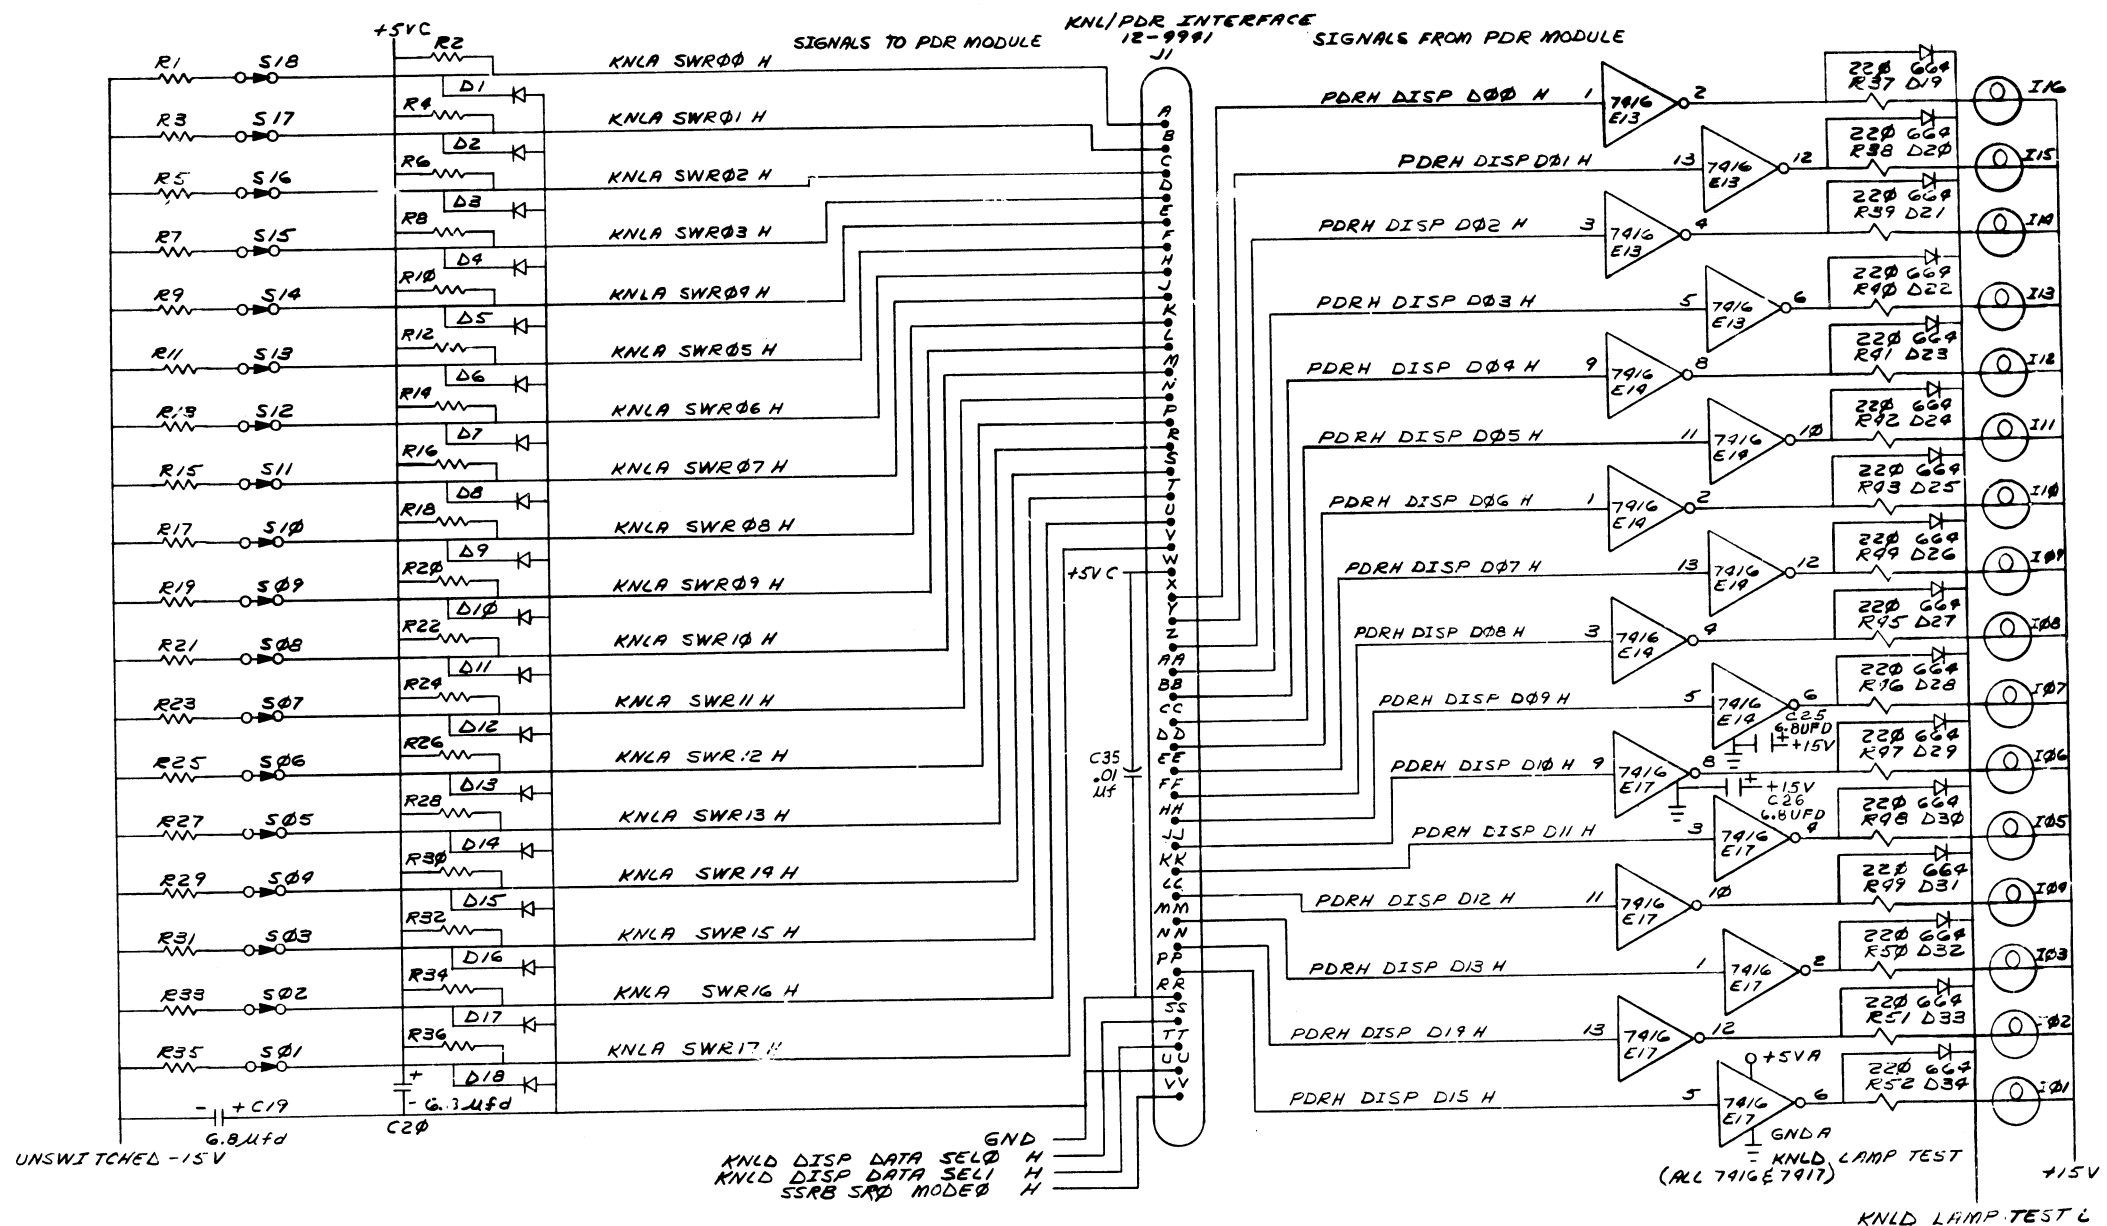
KNL/PDR INTERFACE
12-9991
J1

SIGNALS TO PDR MODULE
SIGNALS FROM PDR MODULE

+5VC

R1 S18
R2
KNLA SWRØØ H
D1
R3 S17
R4
KNLA SWRØ1 H
D2
R5 S16
R6
KNLA SWRØ2 H
D3
R7 S15
R8
KNLA SWRØ3 H
D4
R9 S14
R1Ø
KNLA SWRØ4 H
D5
R11 S13
R12
KNLA SWRØ5 H
D6
R13 S12
R14
KNLA SWRØ6 H
D7
R15 S11
R16
KNLA SWRØ7 H
D8
R17 S1Ø
R18
KNLA SWRØ8 H
D9
R19 SØ9
R2Ø
KNLA SWRØ9 H
D1Ø
R21 SØ8
R22
KNLA SWR1Ø H
D11
R23 SØ7
R24
KNLA SWR11 H
D12
R25 SØ6
R26
KNLA SWR12 H
D13
R27 SØ5
R28
KNLA SWR13 H
D14
R29 SØ4
R3Ø
KNLA SWR14 H
D15
R31 SØ3
R32
KNLA SWR15 H
D16
R33 SØ2
R34
KNLA SWR16 H
D17
R35 SØ1
R36
KNLA SWR17 H
D18
+ C19
6.8 μfd
UNSWITCHED -15V
+
- 6.3 μfd
C2Ø

A B C D E F H J K L M N P R S T U V W X Y Z AA BB CC DD EE FF HH JJ KK LL MM NN PP RR SS TT UU VV

+5VC
C35 .01 μf

GND
KNLD DISP DATA SELØ H
KNLD DISP DATA SEL1 H
SSRB SRØ MODEØ H

PDRH DISP DØØ H 1 7416 E13 2
PDRH DISP DØ1 H 13 7416 E13 12
PDRH DISP DØ2 H 3 7416 E13 4
PDRH DISP DØ3 H 5 7416 E13 6
PDRH DISP DØ4 H 9 7416 E14 8
PDRH DISP DØ5 H 11 7416 E14 1Ø
PDRH DISP DØ6 H 1 7416 E14 2
PDRH DISP DØ7 H 13 7416 E14 12
PDRH DISP DØ8 H 3 7416 E14 4
PDRH DISP DØ9 H 5 7416 E14 6
C25 6.8UFD +15V
PDRH DISP D1Ø H 9 7416 E17 8
+15V C26 6.8UFD
PDRH DISP D11 H 3 7416 E17 4
PDRH DISP D12 H 11 7416 E17 1Ø
PDRH DISP D13 H 1 7416 E17 2
PDRH DISP D14 H 13 7416 E17 12
+5VA
PDRH DISP D15 H 5 7416 E17 6
GNDA
KNLD LAMP TEST
(ALL 7416 & 7417)

22Ø 664 R37 D19 I16
22Ø 664 R38 D2Ø I15
22Ø 664 R39 D21 I14
22Ø 664 R4Ø D22 I13
22Ø 664 R41 D23 I12
22Ø 664 R42 D24 I11
22Ø 664 R43 D25 I1Ø
22Ø 664 R44 D26 IØ9
22Ø 664 R45 D27 IØ8
22Ø 664 R46 D28 IØ7
22Ø 664 R47 D29 IØ6
22Ø 664 R48 D3Ø IØ5
22Ø 664 R49 D31 IØ4
22Ø 664 R5Ø D32 IØ3
22Ø 664 R51 D33 IØ2
22Ø 664 R52 D34 IØ1

+15V
KNLD LAMP TEST L